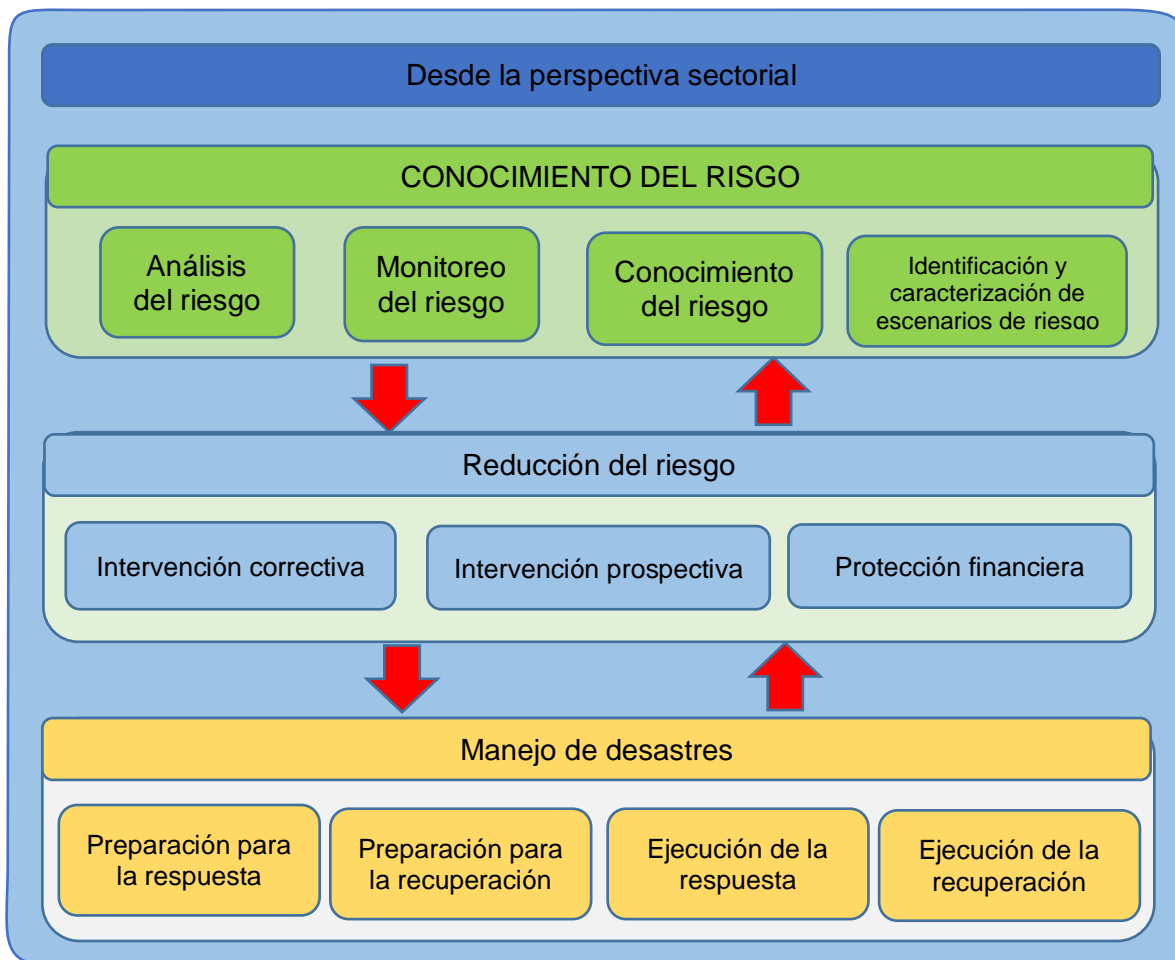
Desde la perspectiva sectorial

CONOCIMIENTO DEL RISGO

Análisis del riesgo

Monitoreo del riesgo

Conocimiento del riesgo

Identificación y caracterización de escenarios de riesgo

Reducción del riesgo

Intervención correctiva

Intervención prospectiva

Protección financiera

Manejo de desastres

Preparación para la respuesta

Preparación para la recuperación

Ejecución de la respuesta

Ejecución de la recuperación